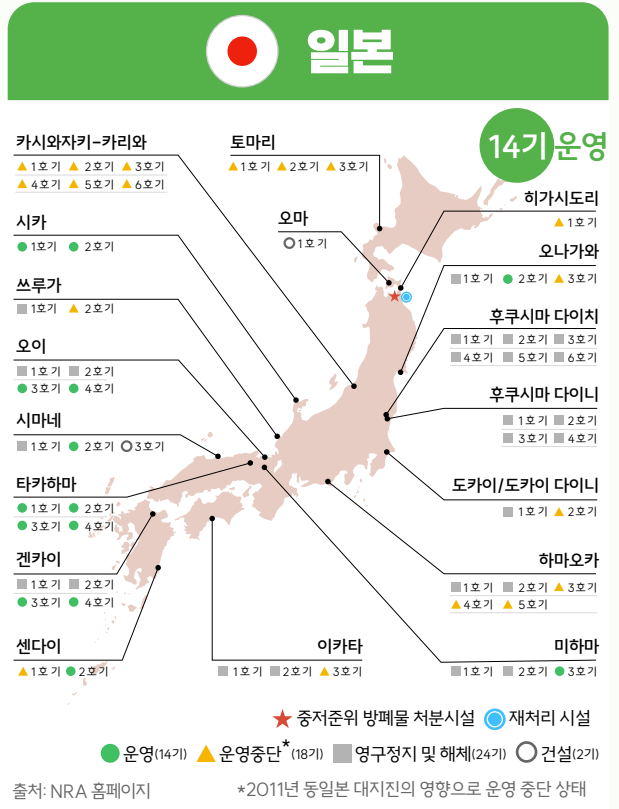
일본

14기 운영

카시와자키-카리와
1호기 2호기 3호기
4호기 5호기 6호기

토마리
1호기 2호기 3호기

시카
1호기 2호기

오마
1호기

히가시도리
1호기

오나가와
1호기 2호기 3호기

쓰루가
1호기 2호기

후쿠시마 다이치
1호기 2호기 3호기
4호기 5호기 6호기

오이
1호기 2호기
3호기 4호기

후쿠시마 다이니
1호기 2호기
3호기 4호기

시마네
1호기 2호기 3호기

타카하마
1호기 2호기
3호기 4호기

도카이/도카이 다이니
1호기 2호기

겐카이
1호기 2호기
3호기 4호기

하마오카
1호기 2호기 3호기
4호기 5호기

센다이
1호기 2호기

이카타
1호기 2호기 3호기

미하마
1호기 2호기 3호기

중저준위 방폐물 처분시설 재처리 시설

운영(14기) 운영중단*(18기) 영구정지 및 해체(24기) 건설(2기)

출처: NRA 홈페이지

*2011년 동일본 대지진의 영향으로 운영 중단 상태